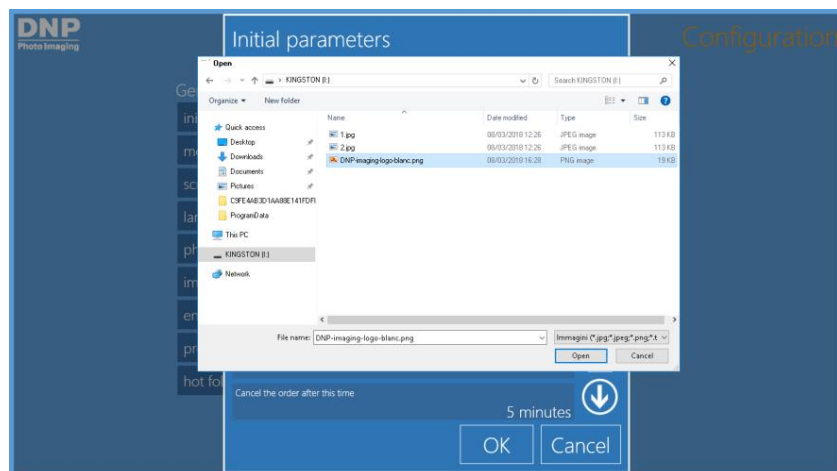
DNP
Photo Imaging

Initial parameters

Configuration

Ge
ini
m
sc
la
ph
im
en
pr
hot fo

Open

KINGSTON (I:)
Search KINGSTON (I:)

Organize ▾ New folder

Quick access
Desktop
Downloads
Documents
Pictures
C9FE4AB3D1AA88E141FDFI
ProgramData
This PC
KINGSTON (I:)
Network

| Name | Date modified | Type | Size |
|---|---|---|---|
| 1.jpg | 08/03/2018 12:26 | JPEG image | 113 KB |
| 2.jpg | 08/03/2018 12:26 | JPEG image | 113 KB |
| DNP-imaging-logo-blanc.png | 08/03/2018 16:28 | PNG image | 19 KB |

File name: DNP-imaging-logo-blanc.png
Immagini (*.jpg;*.jpeg;*.png;*.t
Open
Cancel

Cancel the order after this time
5 minutes

OK
Cancel